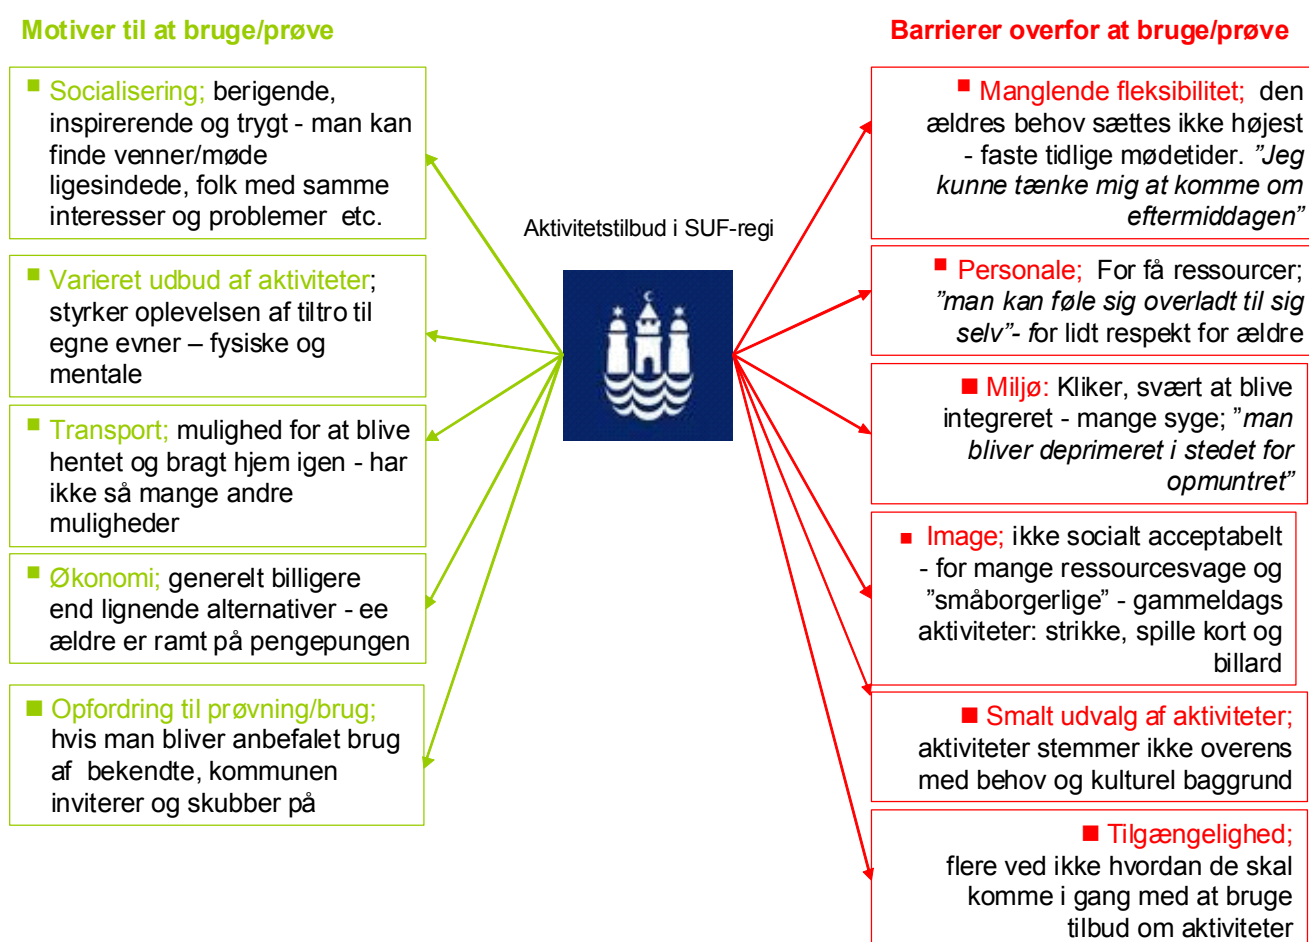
Motiver til at bruge/prøve

Barrierer overfor at bruge/prøve

Socialisering; berigende, inspirerende og trygt - man kan finde venner/møde ligesindede, folk med samme interesser og problemer etc.

Varieret udbud af aktiviteter; styrker oplevelsen af tiltro til egne evner – fysiske og mentale

Transport; mulighed for at blive hentet og bragt hjem igen - har ikke så mange andre muligheder

Økonomi; generelt billigere end lignende alternativer - ee ældre er ramt på pengepungen

Opfordring til prøvning/brug; hvis man bliver anbefalet brug af bekendte, kommunen inviterer og skubber på

Aktivitetstilbud i SUF-regi

Manglende fleksibilitet; den ældres behov sættes ikke højest - faste tidlige mødetider. "Jeg kunne tænke mig at komme om eftermiddagen"

Personale; For få ressourcer; "man kan føle sig overladt til sig selv"- for lidt respekt for ældre

Miljø: Kliker, svært at blive integreret - mange syge; "man bliver deprimeret i stedet for opmuntret"

Image; ikke socialt acceptabelt - for mange ressourcesvage og "småborgerlige" - gammeldags aktiviteter: strikke, spille kort og billard

Smalt udvalg af aktiviteter; aktiviteter stemmer ikke overens med behov og kulturel baggrund

Tilgængelighed; flere ved ikke hvordan de skal komme i gang med at bruge tilbud om aktiviteter